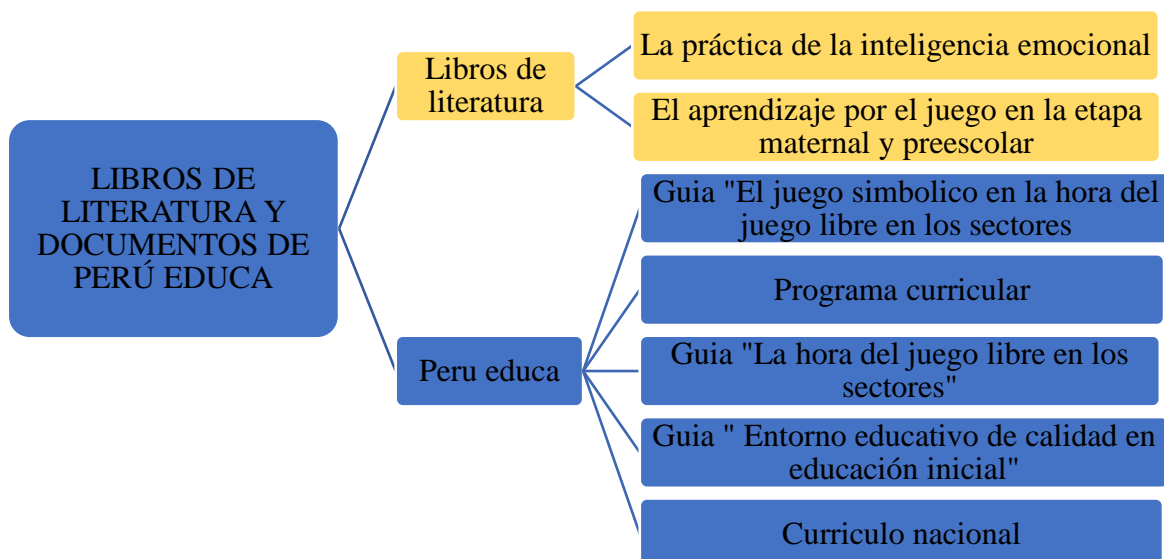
LIBROS DE LITERATURA Y DOCUMENTOS DE PERÚ EDUCA

Libros de literatura

La práctica de la inteligencia emocional

El aprendizaje por el juego en la etapa maternal y preescolar

Peru educa

Guia "El juego simbolico en la hora del juego libre en los sectores

Programa curricular

Guia "La hora del juego libre en los sectores"

Guia " Entorno educativo de calidad en educación inicial"

Curriculo nacional